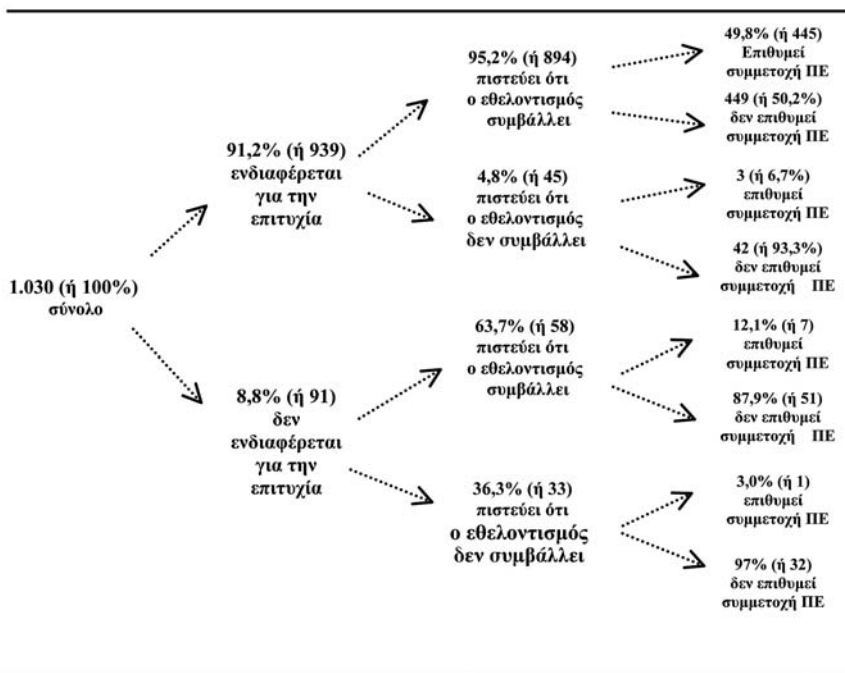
1.030 (ή 100%) σύνολο

91,2% (ή 939) ενδιαφέρεται για την επιτυχία

95,2% (ή 894) πιστεύει ότι ο εθελοντισμός συμβάλλει

49,8% (ή 445) Επιθυμεί συμμετοχή ΠΕ

449 (ή 50,2%) δεν επιθυμεί συμμετοχή ΠΕ

4,8% (ή 45) πιστεύει ότι ο εθελοντισμός δεν συμβάλλει

3 (ή 6,7%) επιθυμεί συμμετοχή ΠΕ

42 (ή 93,3%) δεν επιθυμεί συμμετοχή ΠΕ

8,8% (ή 91) δεν ενδιαφέρεται για την επιτυχία

63,7% (ή 58) πιστεύει ότι ο εθελοντισμός συμβάλλει

12,1% (ή 7) επιθυμεί συμμετοχή ΠΕ

87,9% (ή 51) δεν επιθυμεί συμμετοχή ΠΕ

36,3% (ή 33) πιστεύει ότι ο εθελοντισμός δεν συμβάλλει

3,0% (ή 1) επιθυμεί συμμετοχή ΠΕ

97% (ή 32) δεν επιθυμεί συμμετοχή ΠΕ